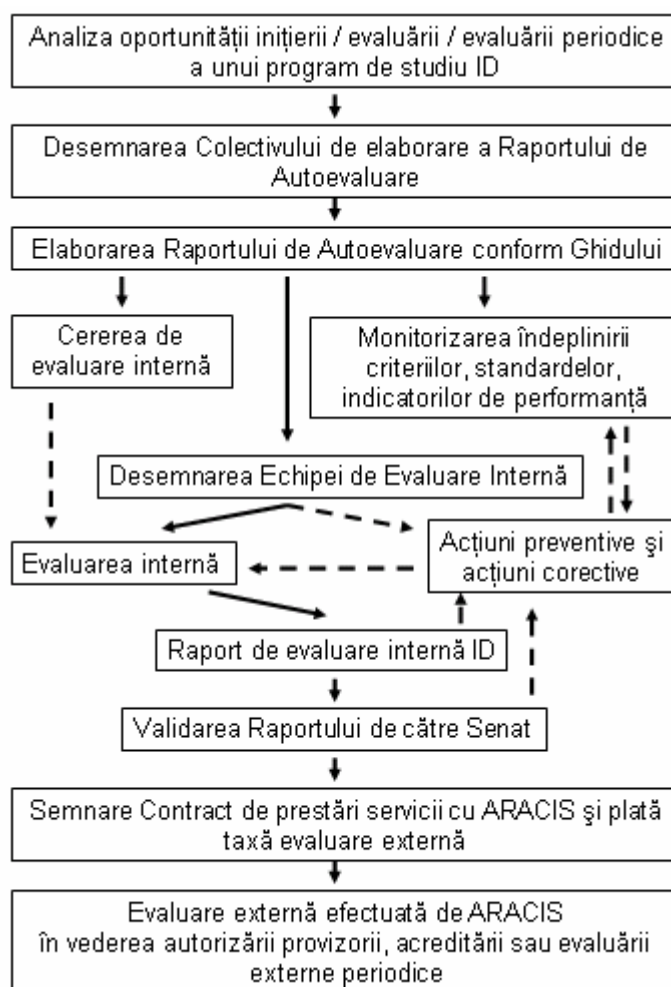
Analiza oportunității inițierii / evaluării / evaluării periodice a unui program de studiu ID

Desemnarea Colectivului de elaborare a Raportului de Autoevaluare

Elaborarea Raportului de Autoevaluare conform Ghidului

Cererea de evaluare internă

Monitorizarea îndeplinirii criteriilor, standardelor, indicatorilor de performanță

Desemnarea Echipei de Evaluare Internă

Evaluarea internă

Acțiuni preventive şi acțiuni corective

Raport de evaluare internă ID

Validarea Raportului de către Senat

Semnare Contract de prestări servicii cu ARACIS şi plată taxă evaluare externă

Evaluare externă efectuată de ARACIS în vederea autorizării provizorii, acreditării sau evaluării externe periodice